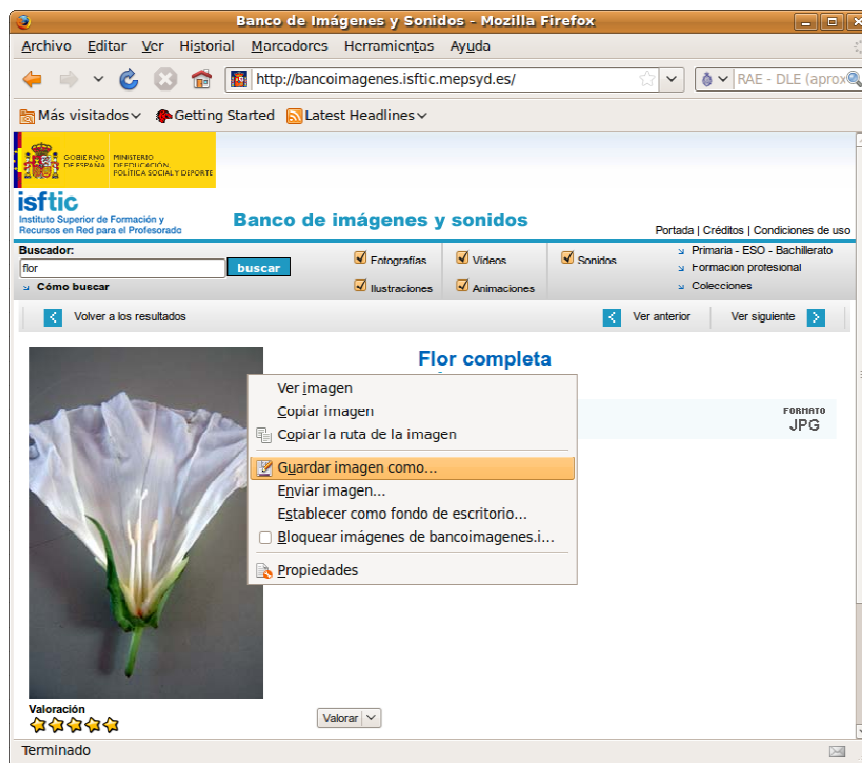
Banco de Imágenes y Sonidos - Mozilla Firefox

Archivo Editar Ver Historial Marcadores Herramientas Ayuda

http://bancoimagenes.isftic.mepsyd.es/

RAE - DLE (aprox

Más visitados Getting Started Latest Headlines

GOBIERNO DE ESPAÑA MINISTERIO DE EDUCACIÓN, POLÍTICA SOCIAL Y DEPORTE

isftic
Instituto Superior de Formación y Recursos en Red para el Profesorado

Banco de imágenes y sonidos

Portada | Créditos | Condiciones de uso

Buscador:
flor
buscar
Cómo buscar

Fotografías
Ilustraciones
Videos
Animaciones
Sonidos

Primaria - ESO - Bachillerato
Formación profesional
Colecciones

Volver a los resultados

Ver anterior
Ver siguiente

Flor completa

FORMATO
JPG

Ver imagen
Copiar imagen
Copiar la ruta de la imagen
Guardar imagen como...
Enviar imagen...
Establecer como fondo de escritorio...
Bloquear imágenes de bancoimagenes.i...
Propiedades

Valoración

Valorar

Terminado